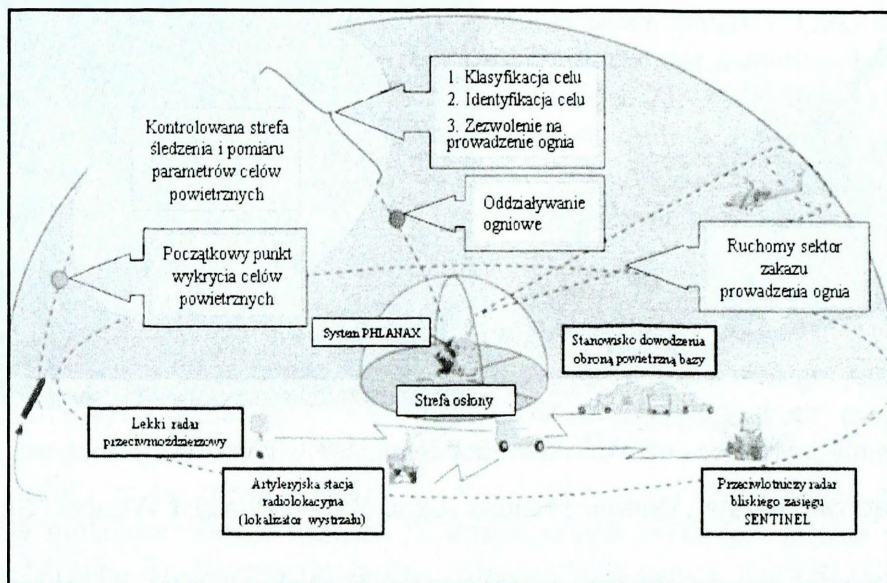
1. Klasyfikacja celu
2. Identyfikacja celu
3. Zezwolenie na prowadzenie ognia

Kontrolowana strefa śledzenia i pomiaru parametrów celów powietrznych

Oddziaływanie ogniowe

Początkowy punkt wykrycia celów powietrznych

Ruchomy sektor zakazu prowadzenia ognia

System PHLANAX

Stanowisko dowodzenia obroną powietrzną bazy

Strefa osłony

Lekki radar przeciwmoździerzowy

Artyleryjska stacja radiolokacyjna (lokalizator wystrzału)

Przeciwlotniczy radar bliskiego zasięgu SENTINEL